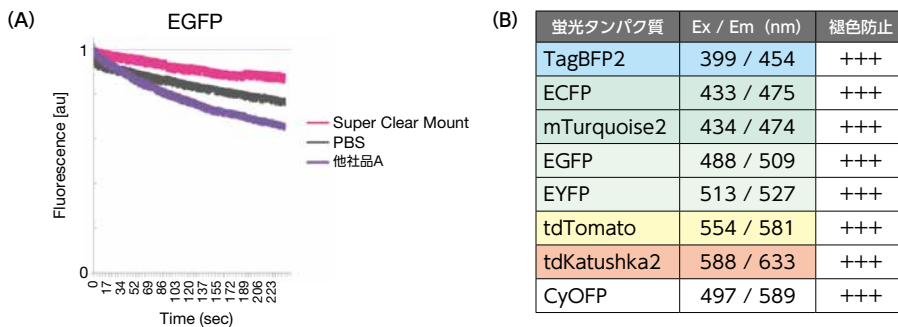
(A)

EGFP

1

0

Fluorescence [au]

0 17 34 52 69 86 103 120 137 155 172 189 206 223

Time (sec)

Super Clear Mount
PBS
他社品A

(B)

| 蛍光タンパク質 | Ex / Em (nm) | 褪色防止 |
|---|---|---|
| TagBFP2 | 399 / 454 | +++ |
| ECFP | 433 / 475 | +++ |
| mTurquoise2 | 434 / 474 | +++ |
| EGFP | 488 / 509 | +++ |
| EYFP | 513 / 527 | +++ |
| tdTomato | 554 / 581 | +++ |
| tdKatushka2 | 588 / 633 | +++ |
| CyOFP | 497 / 589 | +++ |